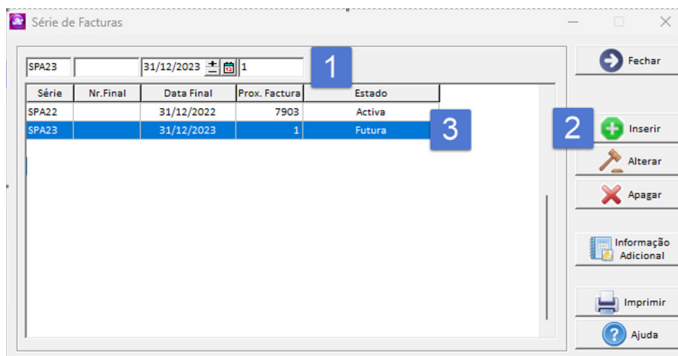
Série de Facturas

SPA23 | | 31/12/2023 | 1

1

| Série | Nr.Final | Data Final | Prox. Factura | Estado |
|---|---|---|---|---|
| SPA22 | | 31/12/2022 | 7903 | Activa |
| SPA23 | | 31/12/2023 | 1 | Futura |

3

Fechar

2

Inserir

Alterar

Apagar

Informação Adicional

Imprimir

Ajuda